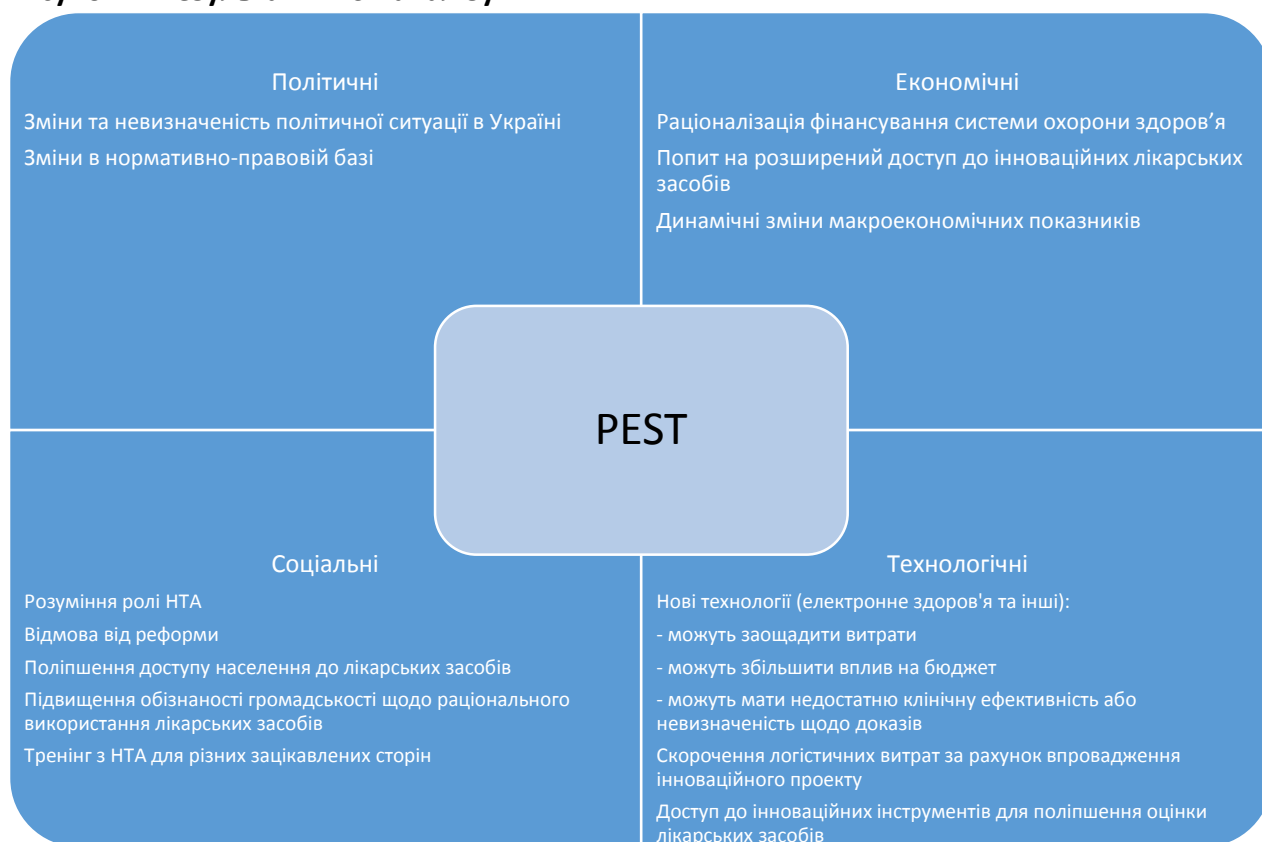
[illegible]

Політичні

Зміни та невизначеність політичної ситуації в Україні

Зміни в нормативно-правовій базі

Економічні

Раціоналізація фінансування системи охорони здоров’я

Попит на розширений доступ до інноваційних лікарських засобів

Динамічні зміни макроекономічних показників

PEST

Соціальні

Розуміння ролі НТА

Відмова від реформи

Поліпшення доступу населення до лікарських засобів

Підвищення обізнаності громадськості щодо раціонального використання лікарських засобів

Тренінг з НТА для різних зацікавлених сторін

Технологічні

Нові технології (електронне здоров'я та інші):

- можуть заощадити витрати

- можуть збільшити вплив на бюджет

- можуть мати недостатню клінічну ефективність або невизначеність щодо доказів

Скорочення логістичних витрат за рахунок впровадження інноваційного проекту

Доступ до інноваційних інструментів для поліпшення оцінки лікарських засобів